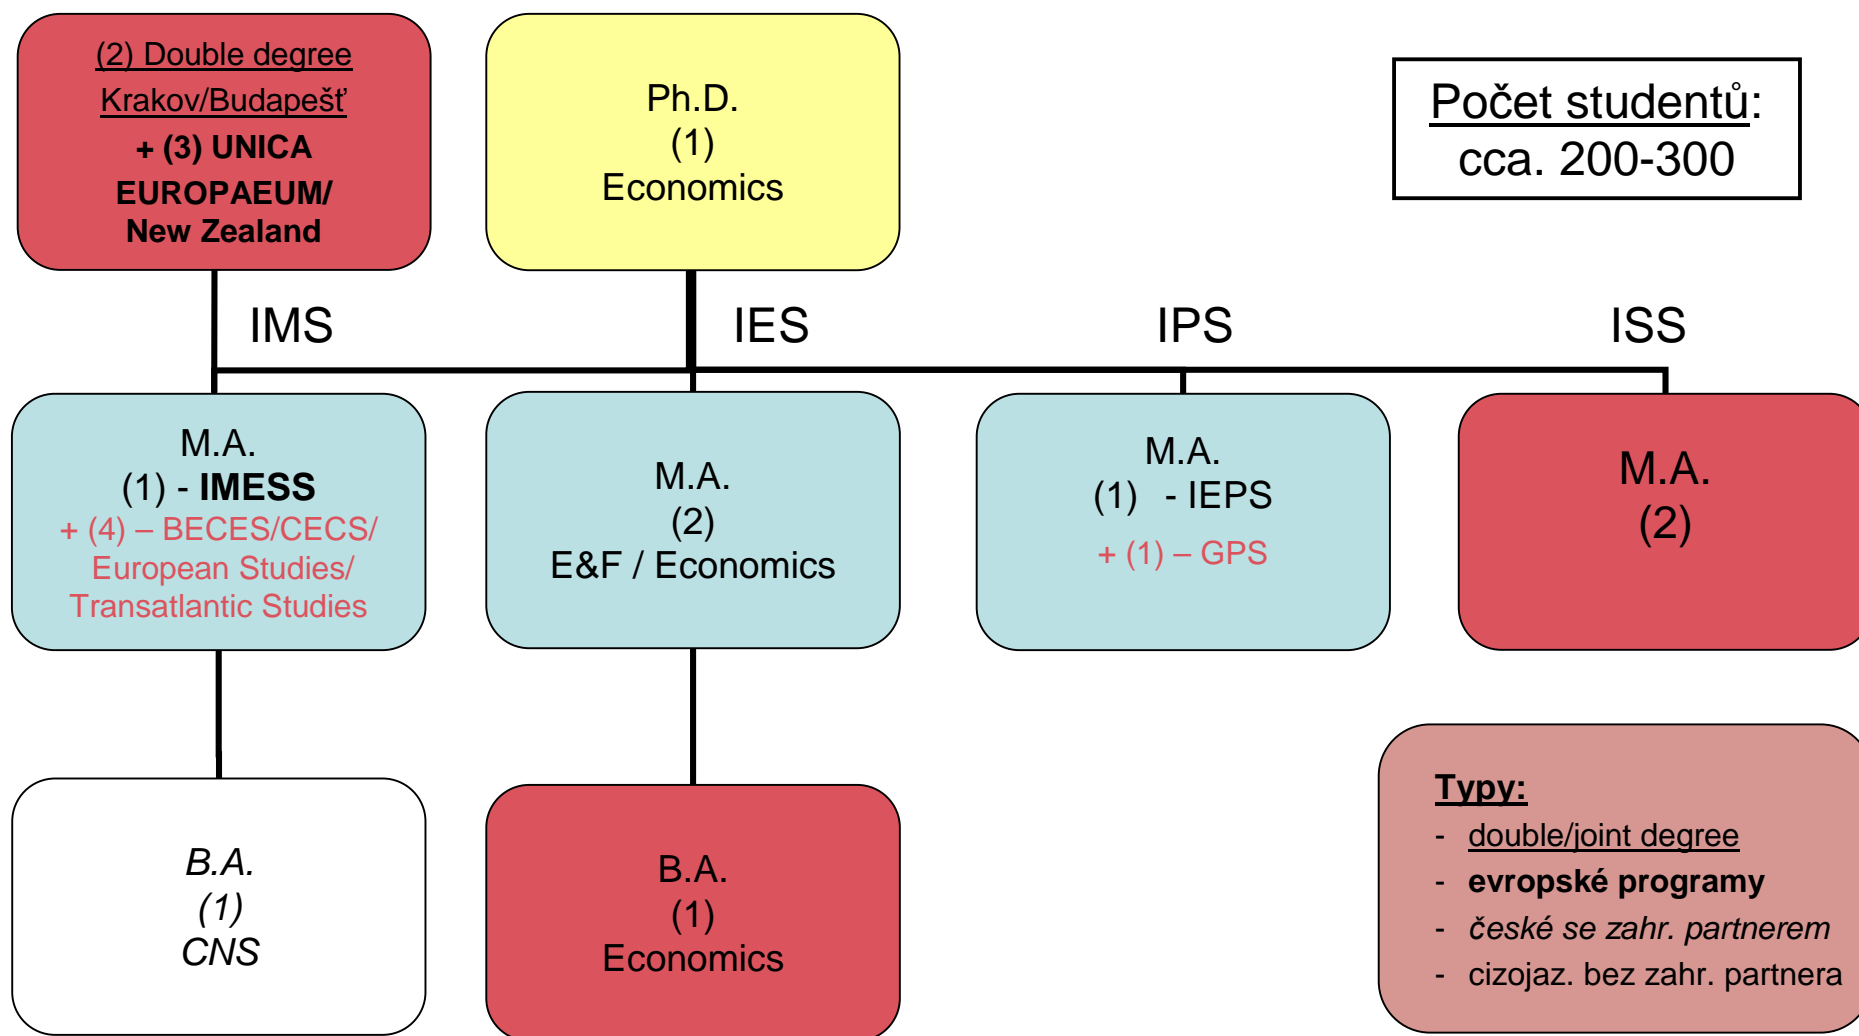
(2) Double degree Krakov/Budapešť
+ (3) UNICA EUROPAEUM/ New Zealand

Ph.D.
(1)
Economics

Počet studentů:
cca. 200-300

IMS

IES

IPS

ISS

M.A.
(1) - IMESS
+ (4) – BECES/CECS/ European Studies/ Transatlantic Studies

M.A.
(2)
E&F / Economics

M.A.
(1) - IEPS
+ (1) – GPS

M.A.
(2)

B.A.
(1)
CNS

B.A.
(1)
Economics

Typy:
- double/joint degree
- evropské programy
- české se zahr. partnerem
- cizojaz. bez zahr. partnera